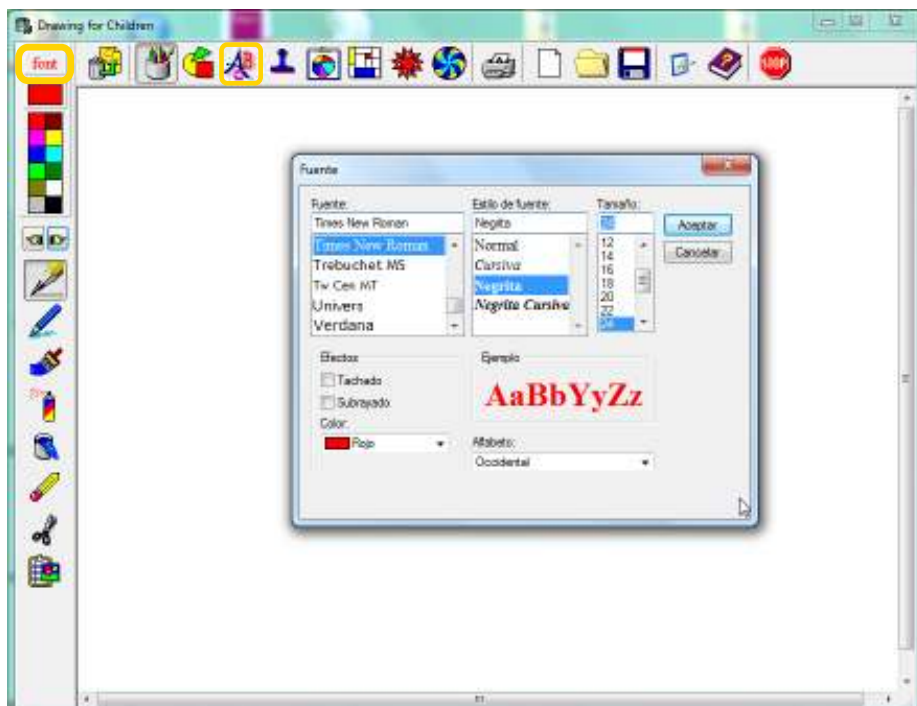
Drawing for Children

font

Fuente

Fuente:
Times New Roman
Times New Roman
Trebuchet MS
Tw Cen MT
Univers
Verdana

Estilo de fuente:
Negrita
Normal
Cursiva
Negrita
Negrita Cursiva

Tamaño:
24
12
14
16
18
20
22
24

Aceptar
Cancelar

Efectos
Tachado
Subrayado
Color:
Rojo

Ejemplo
AaBbYyZz

Alfabeto:
Occidental